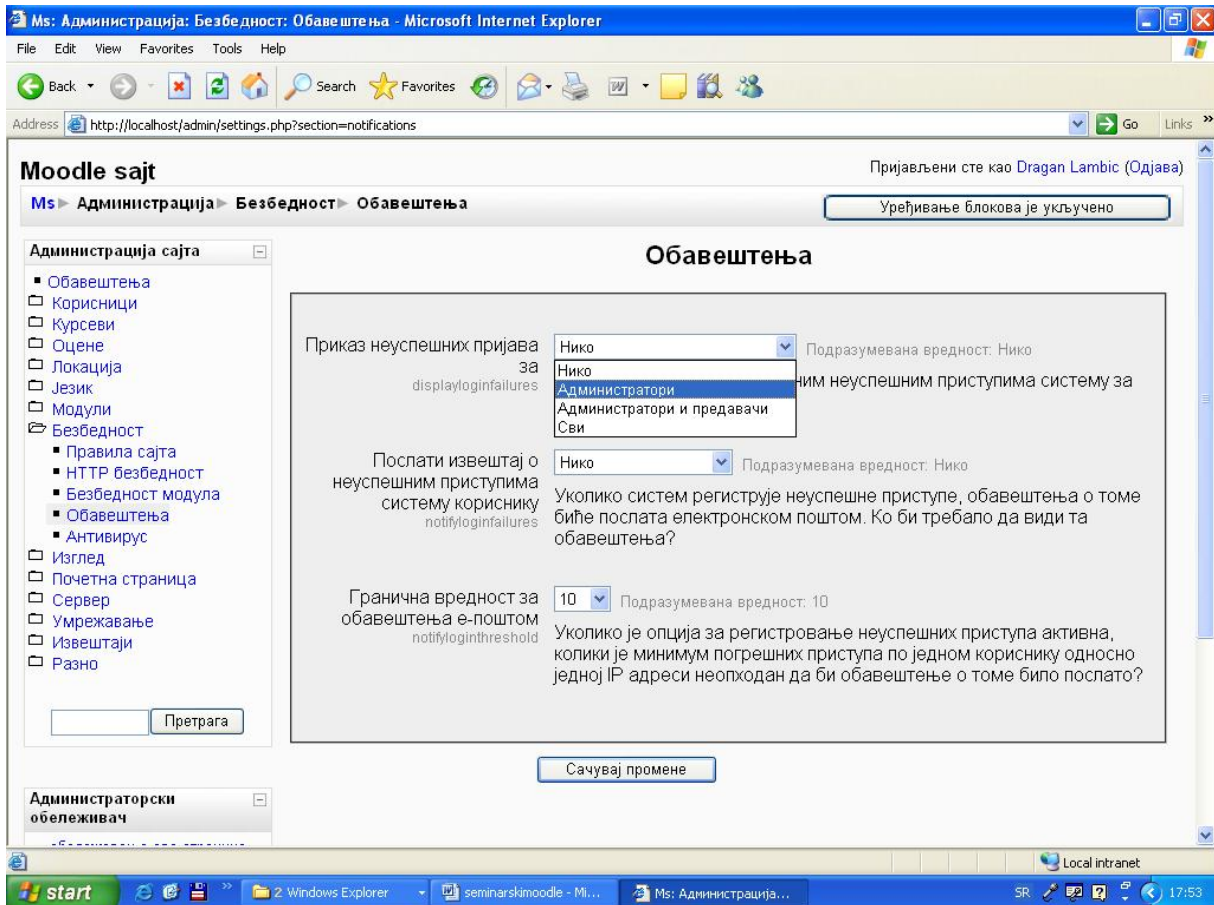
Ms: Администрација: Безбедност: Обавештења - Microsoft Internet Explorer

File Edit View Favorites Tools Help

Back Search Favorites

Address http://localhost/admin/settings.php?section=notifications Go Links

Moodle sajt

Пријављени сте као Dragan Lambic (Одјава)

Ms ▸ Администрација ▸ Безбедност ▸ Обавештења

Уређивање блокова је укључено

Администрација сајта

- Обавештења
- Корисници
- Курсеви
- Оцене
- Локација
- Језик
- Модули
- Безбедност
  - Правила сајта
  - HTTP безбедност
  - Безбедност модула
  - Обавештења
  - Антивирус
- Изглед
- Почетна страница
- Сервер
- Умрежавање
- Извештаји
- Разно

Претрага

Администраторски обележивач

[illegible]

Обавештења

Приказ неуспешних пријава за
displayloginfailures

Нико

Подразумевана вредност: Нико

Нико
Администратори
Администратори и предавачи
Сви

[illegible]ним неуспешним приступима систему за

Послати извештај о неуспешним приступима систему кориснику
notifyloginfailures

Нико

Подразумевана вредност: Нико

Уколико систем региструје неуспешне приступе, обавештења о томе биће послата електронском поштом. Ко би требало да види та обавештења?

Гранична вредност за обавештења е-поштом
notifyloginthreshold

10

Подразумевана вредност: 10

Уколико је опција за регистровање неуспешних приступа активна, колики је минимум погрешних приступа по једном кориснику односно једној IP адреси неопходан да би обавештење о томе било послато?

Сачувај промене

Local intranet

start

2 Windows Explorer

seminarskimoodle - Mi...

Ms: Администрација...

SR 17:53